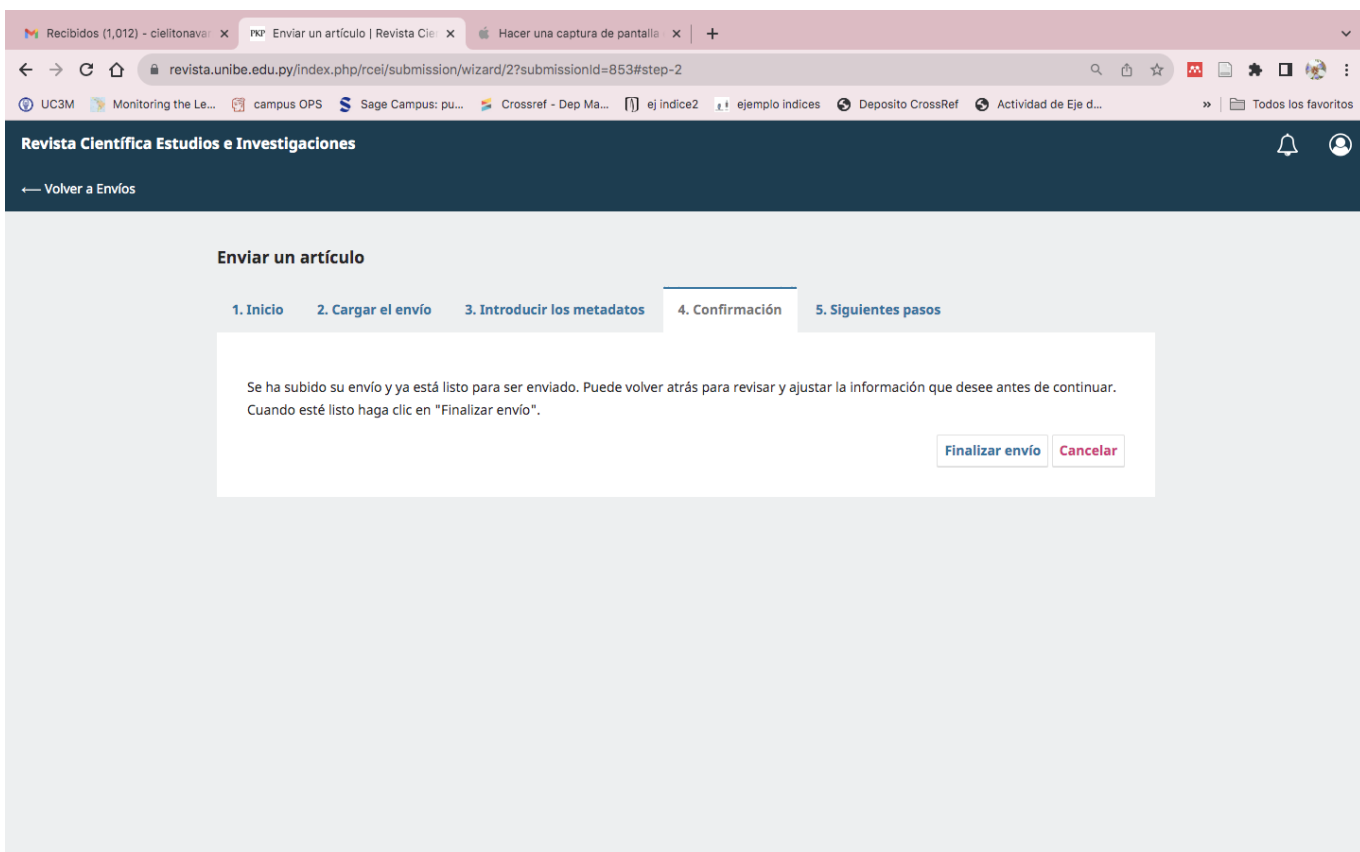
Recibidos (1,012) - cielitonavar ×
PKP Enviar un artículo | Revista Cie ×
Hacer una captura de pantalla ×
+

revista.unibe.edu.py/index.php/rcei/submission/wizard/2?submissionId=853#step-2

UC3M
Monitoring the Le...
campus OPS
Sage Campus: pu...
Crossref - Dep Ma...
ej indice2
ejemplo indices
Deposito CrossRef
Actividad de Eje d...
»
Todos los favoritos

Revista Científica Estudios e Investigaciones

⟵ Volver a Envíos

Enviar un artículo

1. Inicio
2. Cargar el envío
3. Introducir los metadatos
4. Confirmación
5. Siguientes pasos

Se ha subido su envío y ya está listo para ser enviado. Puede volver atrás para revisar y ajustar la información que desee antes de continuar. Cuando esté listo haga clic en "Finalizar envío".

Finalizar envío
Cancelar